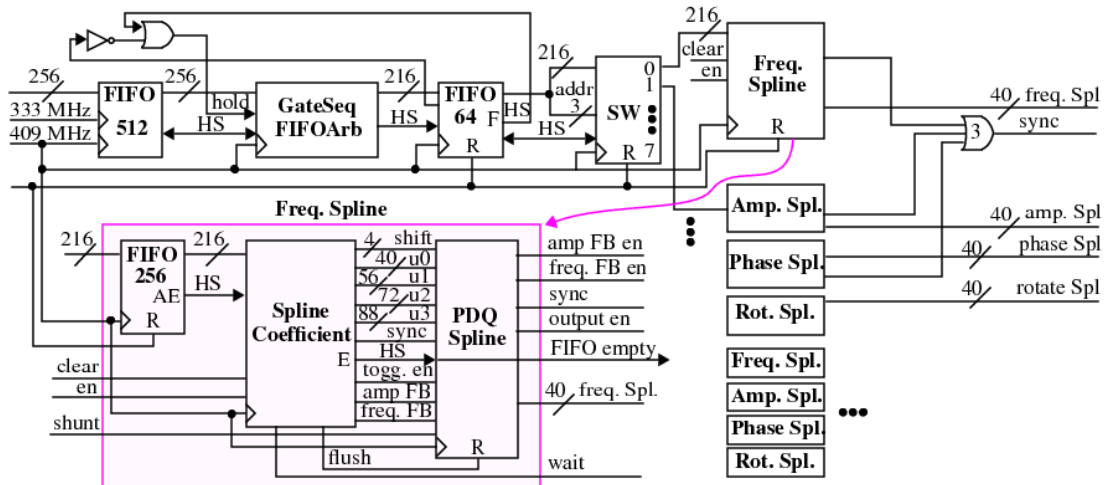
256
333 MHz
409 MHz
FIFO
512
256
hold
HS
GateSeq
FIFOArb
216
HS
FIFO
64
F
R
HS
216
addr
3
HS
SW
0
1
7
R
216
clear
en
Freq.
Spline
R
40 freq. Spl
sync
3
Amp. Spl.
40 amp. Spl
Phase Spl.
40 phase Spl
Rot. Spl.
40 rotate Spl
Freq. Spl.
Amp. Spl.
Phase Spl.
Rot. Spl.

Freq. Spline
216
FIFO
256
AE
R
216
HS
Spline
Coefficient
E
4 shift
40 u0
56 u1
72 u2
88 u3
sync
HS
togg. en
amp FB
freq. FB
PDQ
Spline
R
amp FB en
freq. FB en
sync
output en
FIFO empty
40 freq. Spl.
wait
clear
en
shunt
flush